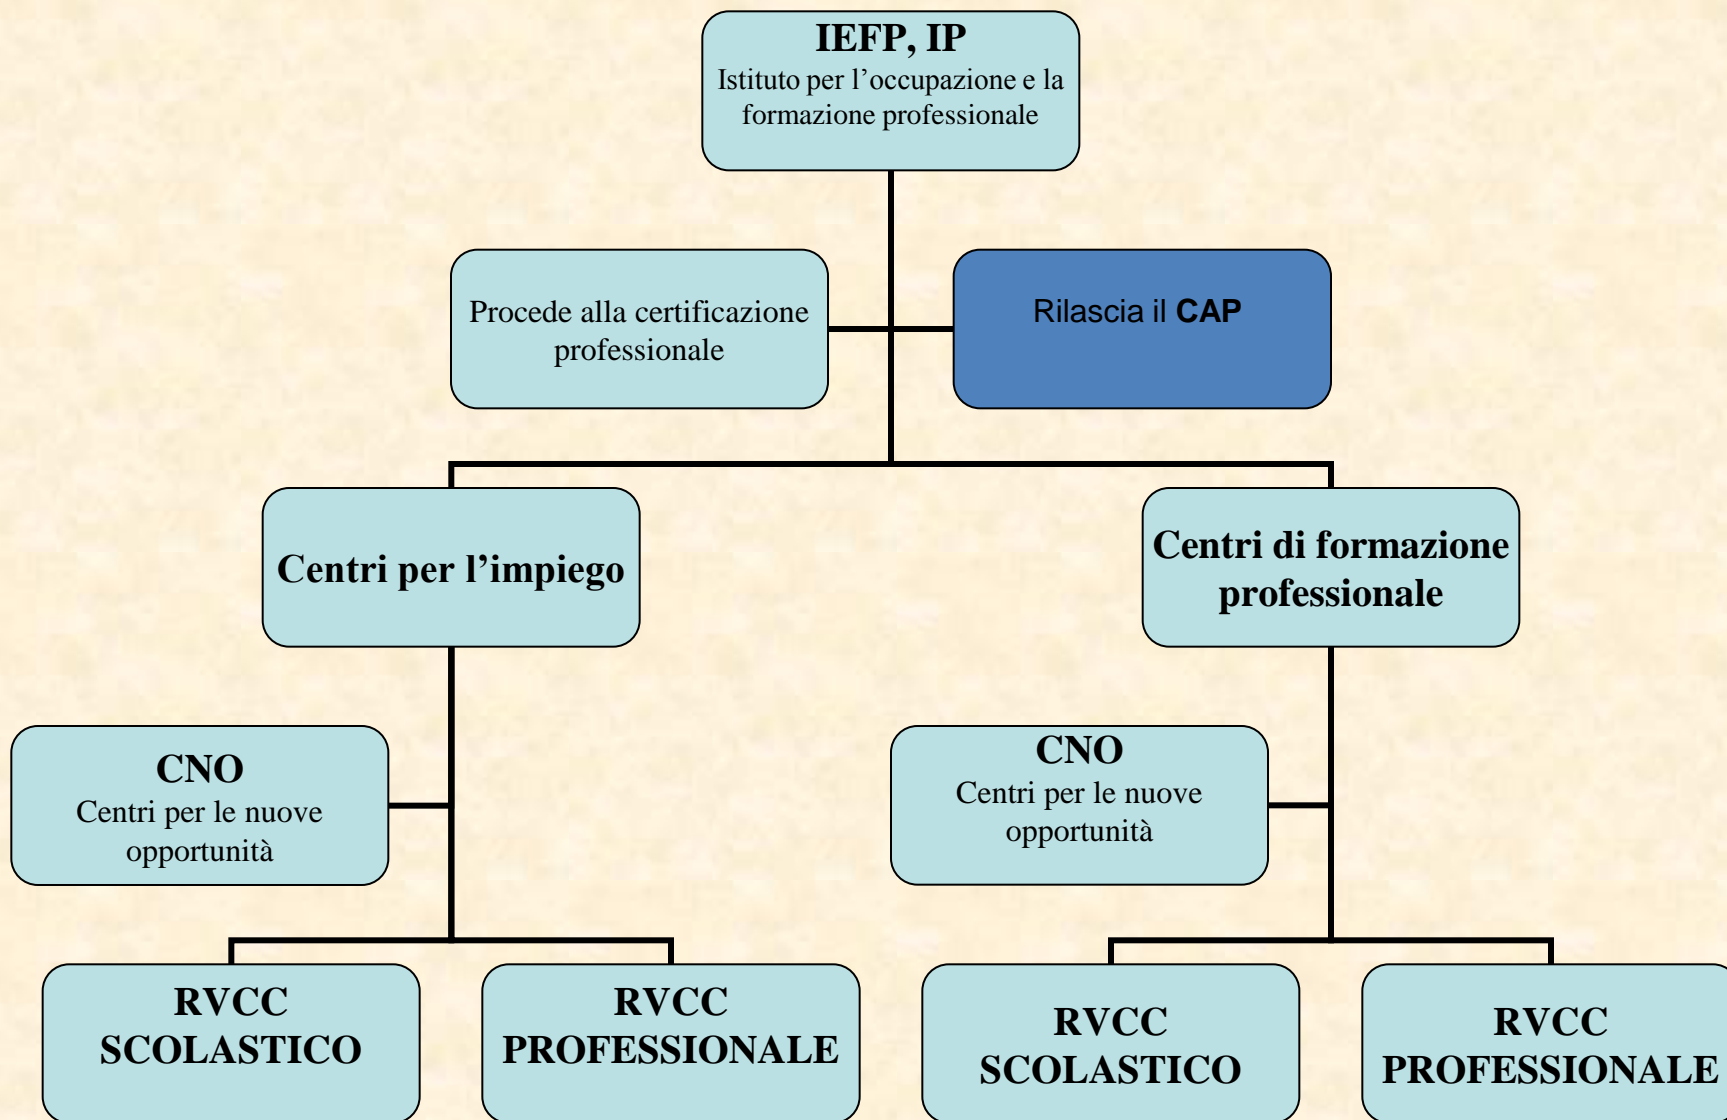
IEFP, IP
Istituto per l’occupazione e la formazione professionale

Procede alla certificazione professionale

Rilascia il CAP

Centri per l’impiego

Centri di formazione professionale

CNO
Centri per le nuove opportunità

CNO
Centri per le nuove opportunità

RVCC
SCOLASTICO

RVCC
PROFESSIONALE

RVCC
SCOLASTICO

RVCC
PROFESSIONALE